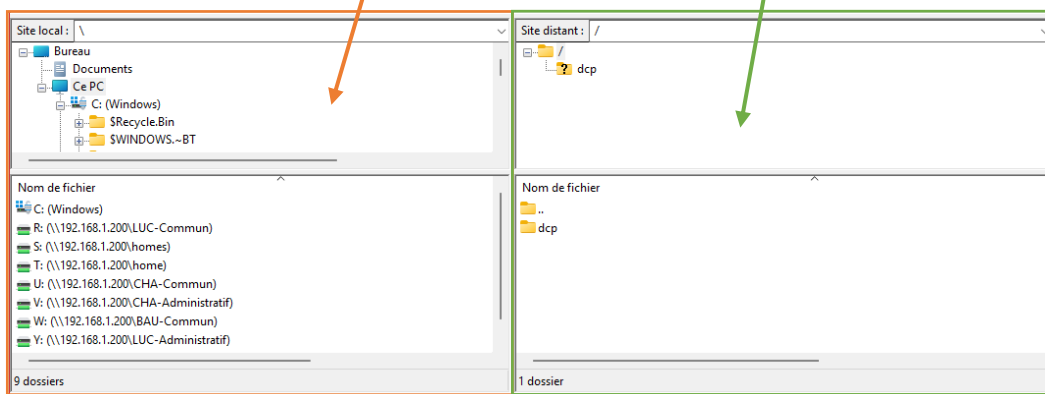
Site local : \

Bureau
Documents
Ce PC
C: (Windows)
$Recycle.Bin
$WINDOWS.~BT

Nom de fichier
C: (Windows)
R: (\\192.168.1.200\LUC-Commun)
S: (\\192.168.1.200\homes)
T: (\\192.168.1.200\home)
U: (\\192.168.1.200\CHA-Commun)
V: (\\192.168.1.200\CHA-Administratif)
W: (\\192.168.1.200\BAU-Commun)
Y: (\\192.168.1.200\LUC-Administratif)

9 dossiers

Site distant : /

/
dcp

Nom de fichier
..
dcp

1 dossier